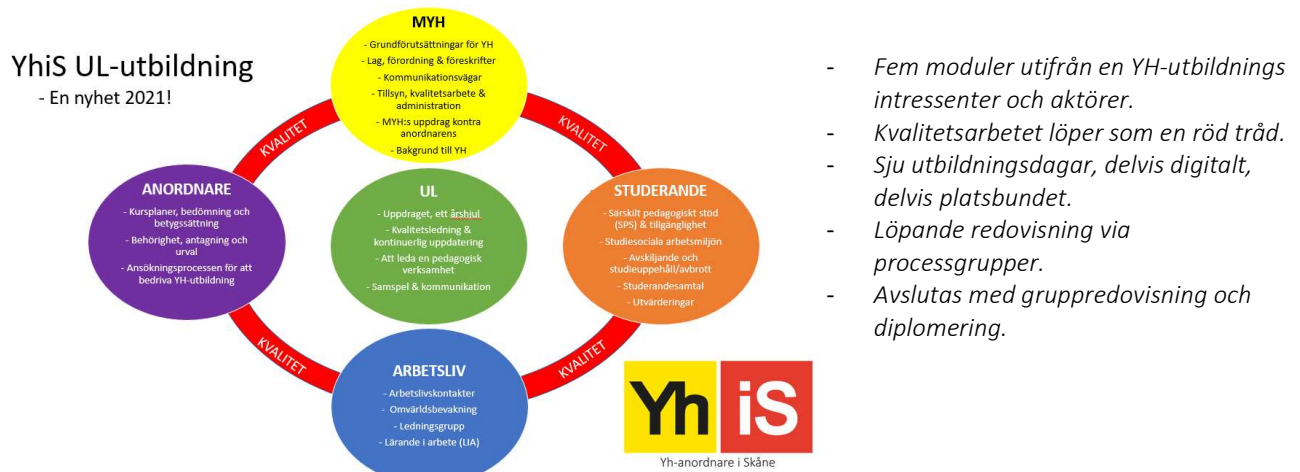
YhiS UL-utbildning
- En nyhet 2021!

MYH
- Grundförutsättningar för YH
- Lag, förordning & föreskrifter
- Kommunikationsvägar
- Tillsyn, kvalitetsarbete & administration
- MYH:s uppdrag kontra anordnarens
- Bakgrund till YH

KVALITET

KVALITET

ANORDNARE
- Kursplaner, bedömning och betygssättning
- Behörighet, antagning och urval
- Ansökningsprocessen för att bedriva YH-utbildning

UL
- Uppdraget, ett årshjul
- Kvalitetsledning & kontinuerlig uppdatering
- Att leda en pedagogisk verksamhet
- Samspel & kommunikation

STUDERANDE
- Särskilt pedagogiskt stöd (SPS) & tillgänglighet
- Studiesociala arbetsmiljön
- Avskiljande och studieuppehåll/avbrott
- Studerandesamtal
- Utvärderingar

KVALITET

KVALITET

ARBETSLIV
- Arbetslivskontakter
- Omvärldsbevakning
- Ledningsgrupp
- Lärande i arbete (LIA)

Yh iS
Yh-anordnare i Skåne

- Fem moduler utifrån en YH-utbildnings intressenter och aktörer.
- Kvalitetsarbetet löper som en röd tråd.
- Sju utbildningsdagar, delvis digitalt, delvis platsbundet.
- Löpande redovisning via processgrupper.
- Avslutas med gruppredovisning och diplomering.